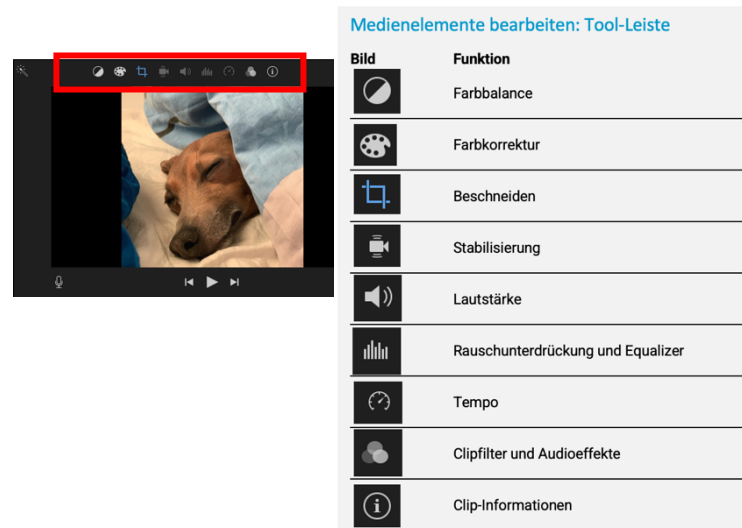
Medienelemente bearbeiten: Tool-Leiste

| Bild | Funktion |
|---|---|
| | Farbbalance |
| | Farbkorrektur |
| | Beschneiden |
| | Stabilisierung |
| | Lautstärke |
| | Rauschunterdrückung und Equalizer |
| | Tempo |
| | Clipfilter und Audioeffekte |
| | Clip-Informationen |